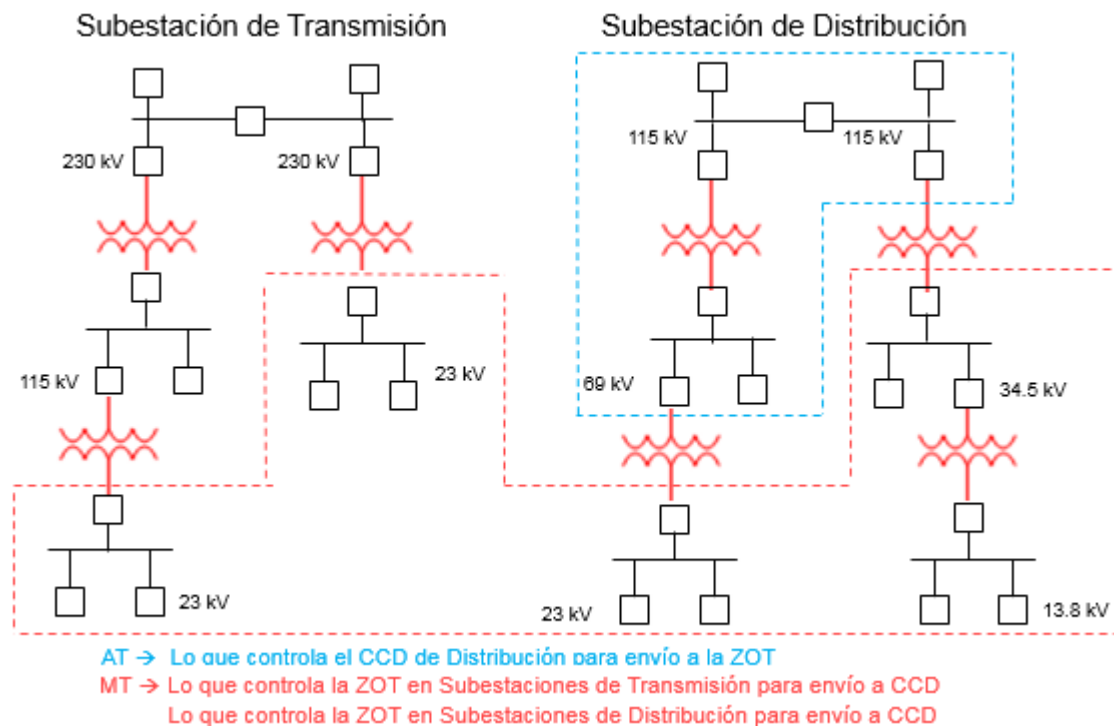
Subestación de Transmisión

Subestación de Distribución

230 kV
230 kV
115 kV
115 kV
115 kV
23 kV
69 kV
34.5 kV
23 kV
23 kV
13.8 kV

AT → Lo que controla el CCD de Distribución para envío a la ZOT
MT → Lo que controla la ZOT en Subestaciones de Transmisión para envío a CCD
Lo que controla la ZOT en Subestaciones de Distribución para envío a CCD